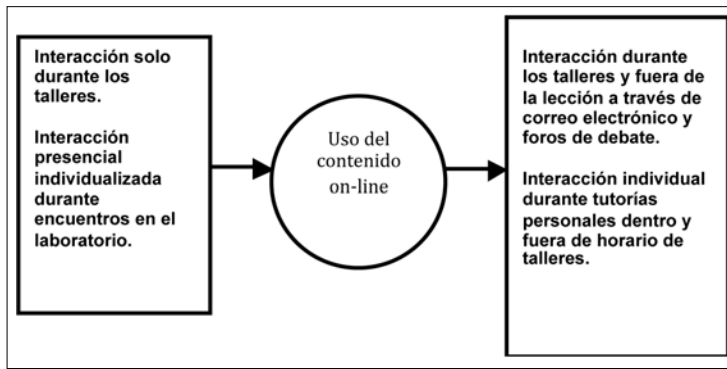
Interacción solo durante los talleres.

Interacción presencial individualizada durante encuentros en el laboratorio.

Uso del contenido on-line

Interacción durante los talleres y fuera de la lección a través de correo electrónico y foros de debate.

Interacción individual durante tutorías personales dentro y fuera de horario de talleres.